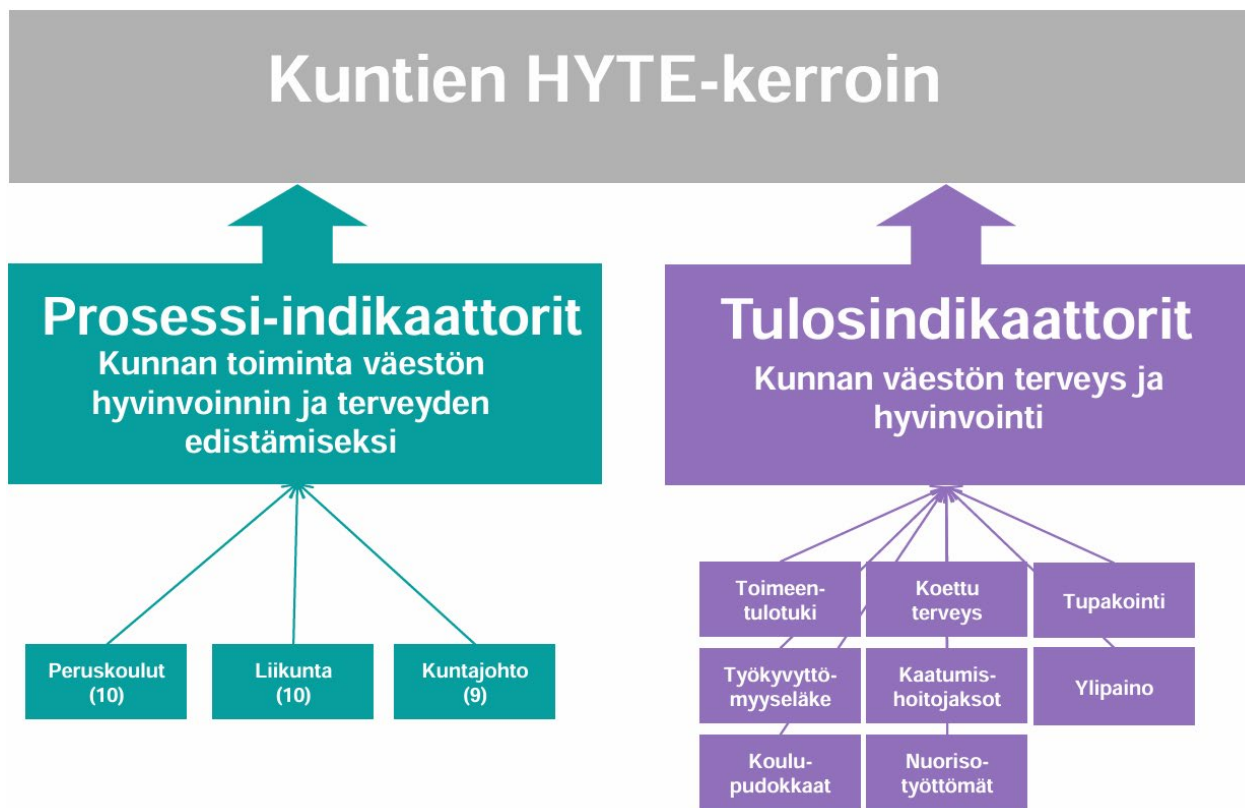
Kuntien HYTE-kerroin

Prosessi-indikaattorit
Kunnan toiminta väestön hyvinvoinnin ja terveyden edistämiseksi

Peruskoulut (10)

Liikunta (10)

Kuntajohto (9)

Tulosindikaattorit
Kunnan väestön terveys ja hyvinvointi

Toimeentulotuki

Koettu terveys

Tupakointi

Työkyvyttömyyseläke

Kaatumishoitojaksot

Ylipaino

Koulupudokkaat

Nuorisotyöttömät